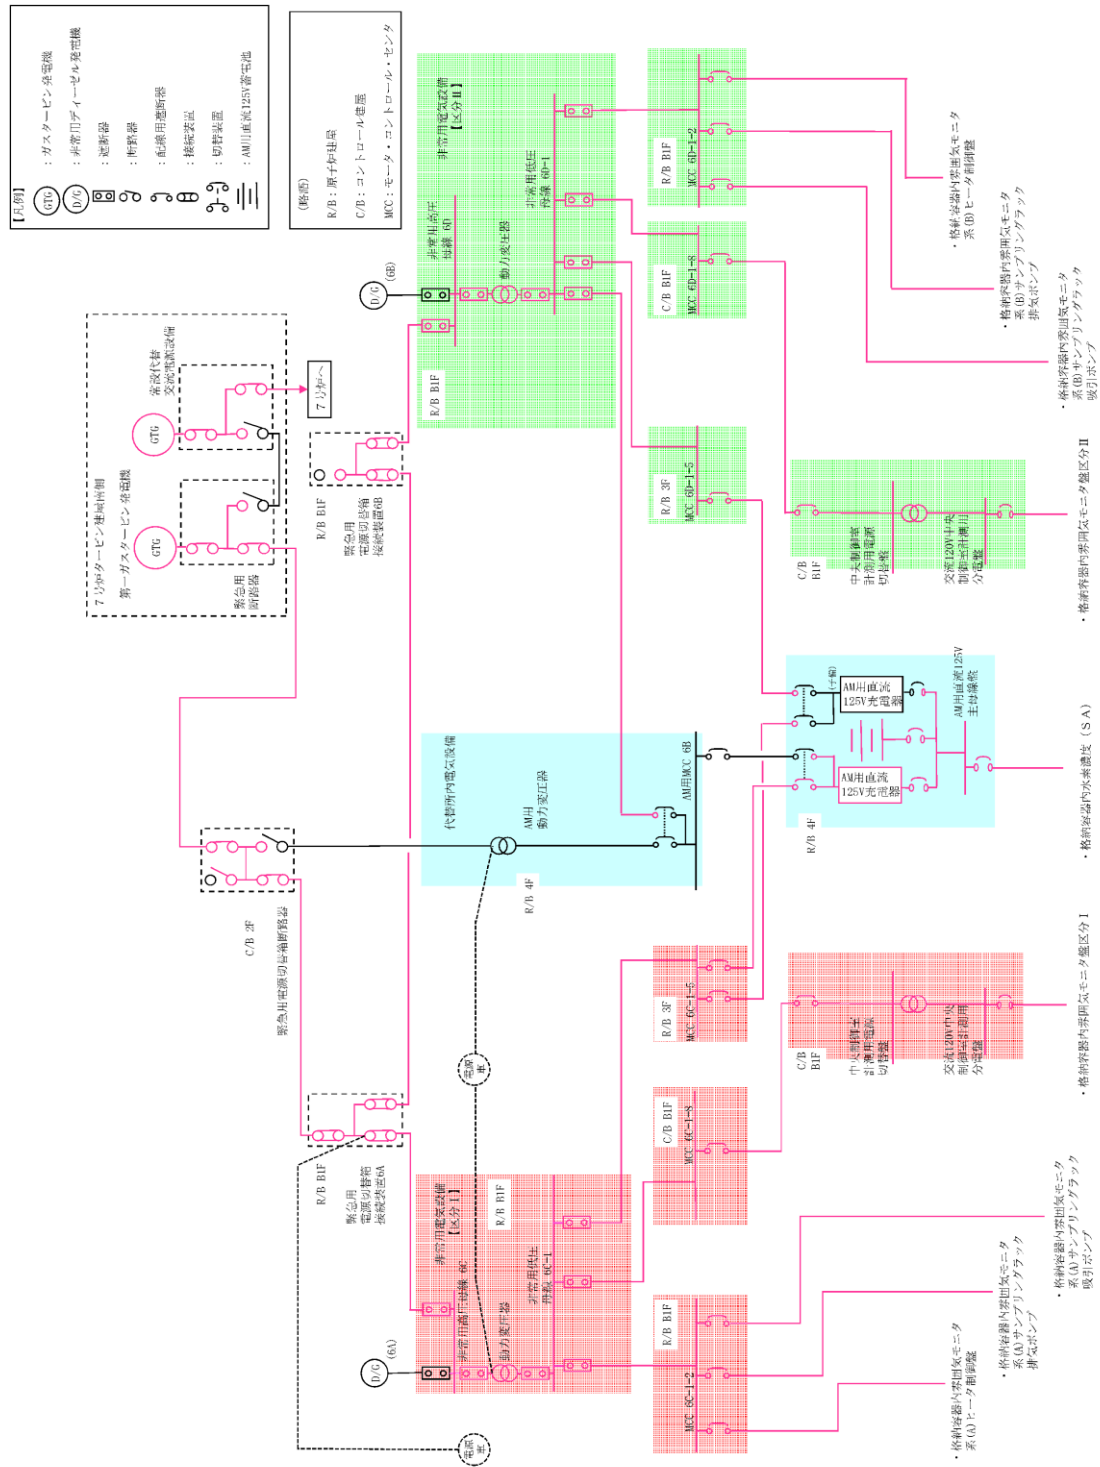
【凡例】
GTG：ガスタービン発電機
D/G：非常用ディーゼル発電機
：遮断器
：断路器
：配線用遮断器
：接続装置
：切替装置
：AM用直流125V蓄電池

（略語）
R/B：原子炉建屋
C/B：コントロール建屋
MCC：モータ・コントロール・センタ

7号炉タービン建屋南側
第一ガスタービン発電機
GTG
GTG
常設代替交流電源設備
緊急用断路器
7号炉へ

R/B B1F
緊急用電源切替箱接続装置6B

非常用電気設備【区分Ⅱ】
非常用高圧母線 6D
D/G (6B)
動力変圧器
非常用低圧母線 6D-1
R/B B1F
R/B B1F MCC 6D-1-2
C/B B1F MCC 6D-1-8
R/B 3F MCC 6D-1-5

・格納容器内雰囲気モニタ系(B)ヒータ制御盤
・格納容器内雰囲気モニタ系(B)サンプリングラック排気ポンプ
・格納容器内雰囲気モニタ系(B)サンプリングラック吸引ポンプ

C/B B1F
中央制御室計測用電源切替盤
交流120V中央制御室計測用分電盤
・格納容器内雰囲気モニタ盤区分Ⅱ

代替所内電気設備
AM用動力変圧器
AM用MCC 6B
R/B 4F

(+側)
AM用直流125V充電器
AM用直流125V充電器
AM用直流125V主母線盤
R/B 4F
・格納容器内水素濃度（SA）

C/B 2F
緊急用電源切替箱断路器

R/B 3F MCC 6C-1-5
C/B B1F
中央制御室計測用電源切替盤
交流120V中央制御室計測用分電盤
・格納容器内雰囲気モニタ盤区分Ⅰ

電源車

R/B B1F
緊急用電源切替箱接続装置6A

C/B B1F MCC 6C-1-8

非常用電気設備【区分Ⅰ】
非常用高圧母線 6C
D/G (6A)
動力変圧器
非常用低圧母線 6C-1
R/B B1F
R/B B1F MCC 6C-1-2

・格納容器内雰囲気モニタ系(A)ヒータ制御盤
・格納容器内雰囲気モニタ系(A)サンプリングラック排気ポンプ
・格納容器内雰囲気モニタ系(A)サンプリングラック吸引ポンプ

電源車